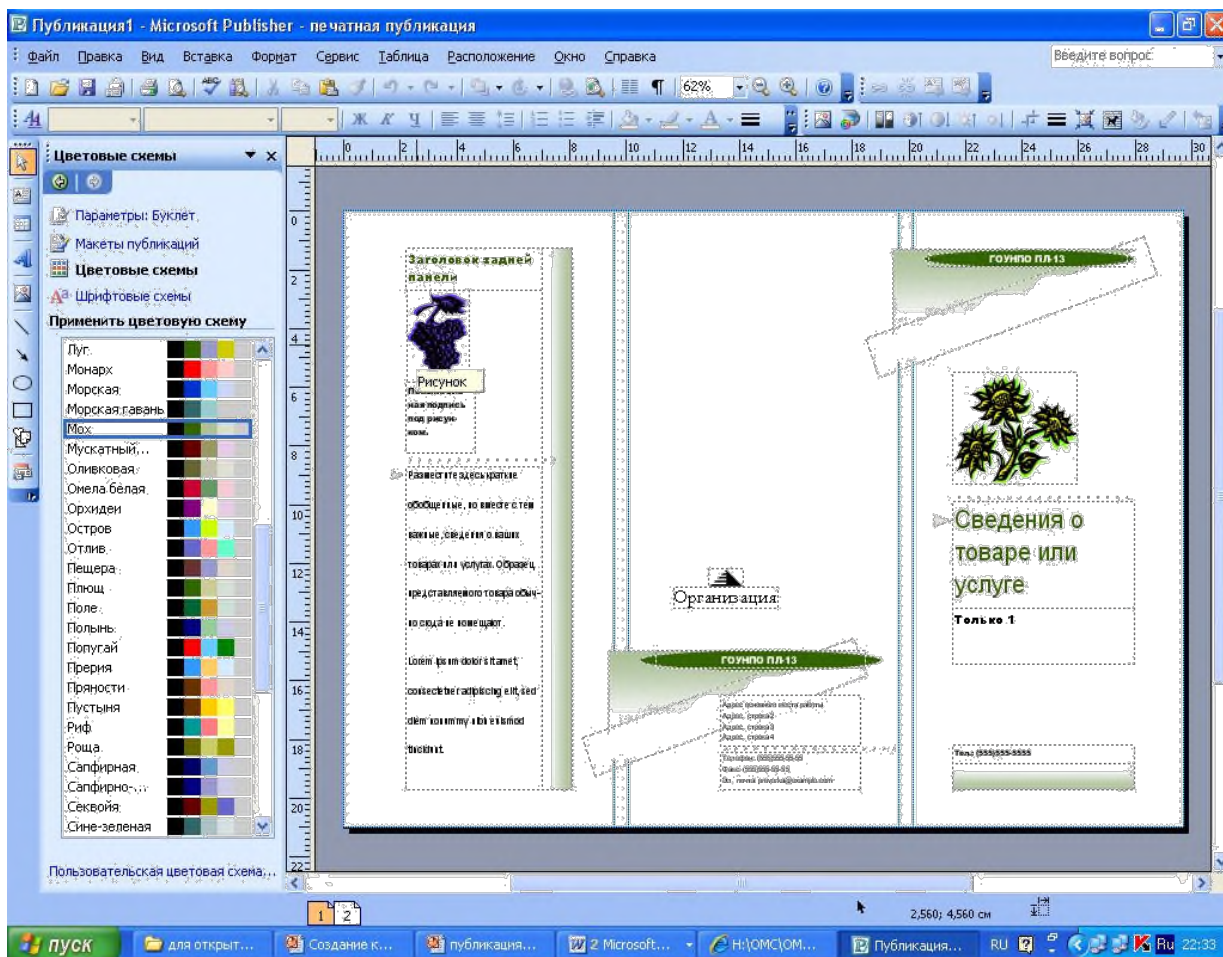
Публикация1 - Microsoft Publisher - печатная публикация

Файл Правка Вид Вставка Формат Сервис Таблица Расположение Окно Справка

Введите вопрос

62%

Цветовые схемы

Параметры: Буклет
Макеты публикаций
Цветовые схемы
Шрифтовые схемы

Применить цветовую схему

Луг
Монарх
Морская
Морская гавань
Мох
Мускатный...
Оливковая
Омела белая
Орхидеи
Остров
Отлив
Пещера
Плющ
Поле
Полынь
Попугай
Прерия
Пряности
Пустыня
Риф
Роща
Сапфирная
Сапфирно-...
Секвойя
Сине-зеленая

Пользовательская цветовая схема...

Заголовок задней панели

Рисунок

Поместите здесь подпись под рисунком.

Разместите здесь краткие обобщенные, но вместе с тем важные сведения о ваших товарах или услугах. Образец представляемого товара обычно сюда не помещают.

Lorem ipsum dolor sit amet, consectetuer adipiscing elit, sed diem nonummy nibh euismod tincidunt.

Организация

ГОУНПО ПЛ-13

Адрес основного места работы
Адрес, строка 2
Адрес, строка 3
Адрес, строка 4

Телефон: (555)555-55-55
Факс: (555)555-55-55
Эл. почта: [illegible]@example.com

ГОУНПО ПЛ-13

Сведения о товаре или услуге

Только 1

Тел.: (555)555-5555

1 2

2,560; 4,560 см

пуск
для открыт...
Создание к...
публикация...
2 Microsoft...
H:\ОМС\ОМ...
Публикация...
RU
Ru 22:33